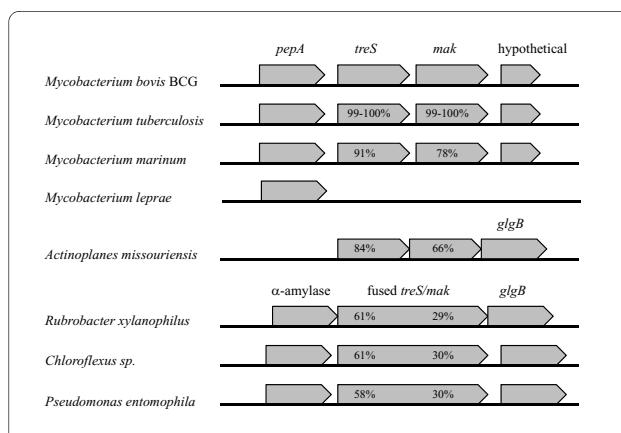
pepA treS mak hypothetical

Mycobacterium bovis BCG

Mycobacterium tuberculosis 99-100% 99-100%

Mycobacterium marinum 91% 78%

Mycobacterium leprae

glgB

Actinoplanes missouriensis 84% 66%

α-amylase fused treS/mak glgB

Rubrobacter xylanophilus 61% 29%

Chloroflexus sp. 61% 30%

Pseudomonas entomophila 58% 30%